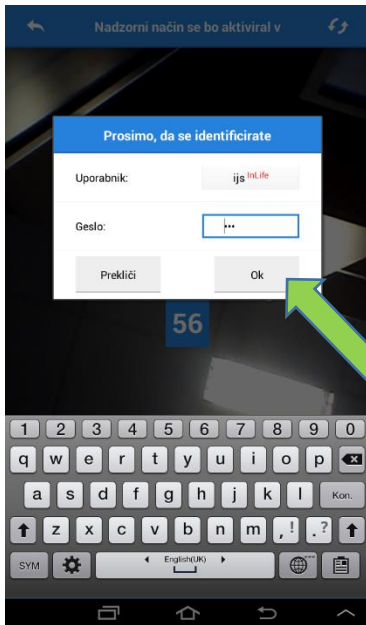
Nadzorni način se bo aktiviral v

Prosimo, da se identificirate

Uporabnik: ijs InLife

Geslo: •••

Prekliči

Ok

56

1 2 3 4 5 6 7 8 9 0
q w e r t y u i o p
a s d f g h j k l Kon.
z x c v b n m ,! .?
SYM English(UK)